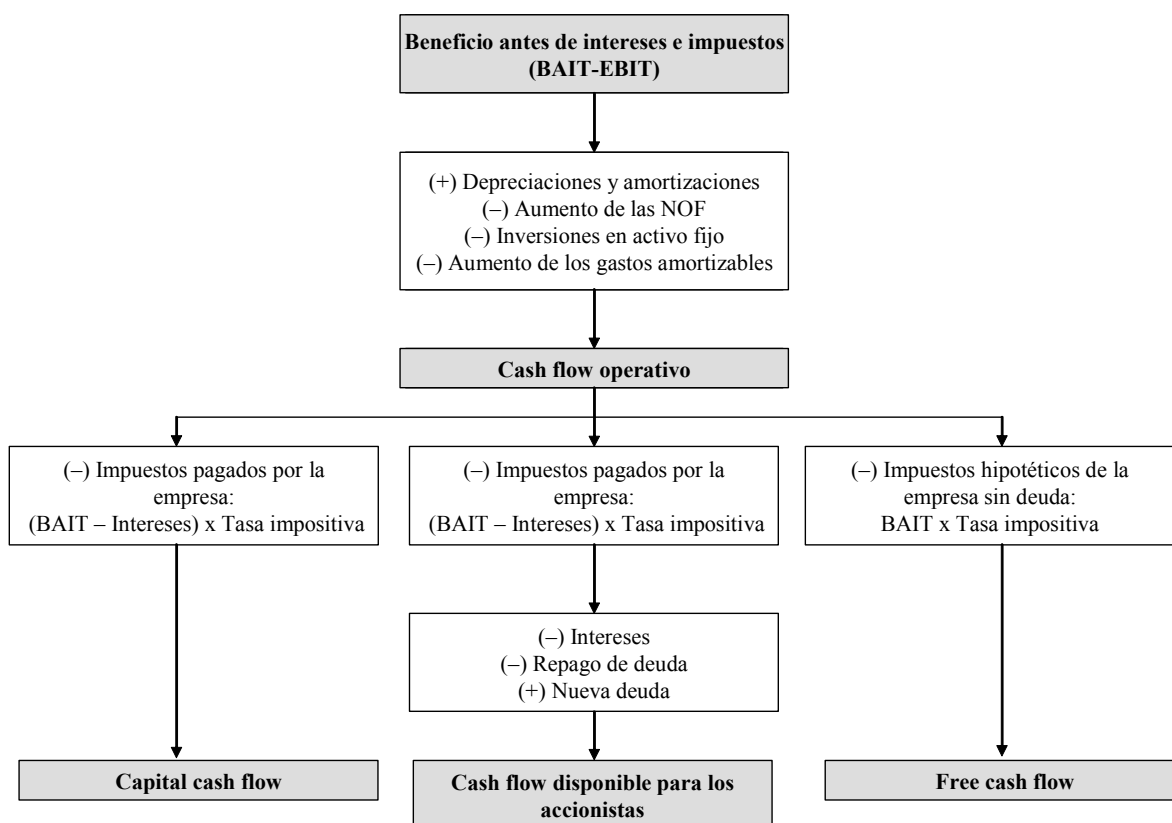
Beneficio antes de intereses e impuestos
(BAIT-EBIT)

(+) Depreciaciones y amortizaciones
(–) Aumento de las NOF
(–) Inversiones en activo fijo
(–) Aumento de los gastos amortizables

Cash flow operativo

(–) Impuestos pagados por la empresa:
(BAIT – Intereses) x Tasa impositiva

(–) Impuestos pagados por la empresa:
(BAIT – Intereses) x Tasa impositiva

(–) Impuestos hipotéticos de la empresa sin deuda:
BAIT x Tasa impositiva

(–) Intereses
(–) Repago de deuda
(+) Nueva deuda

Capital cash flow

Cash flow disponible para los accionistas

Free cash flow